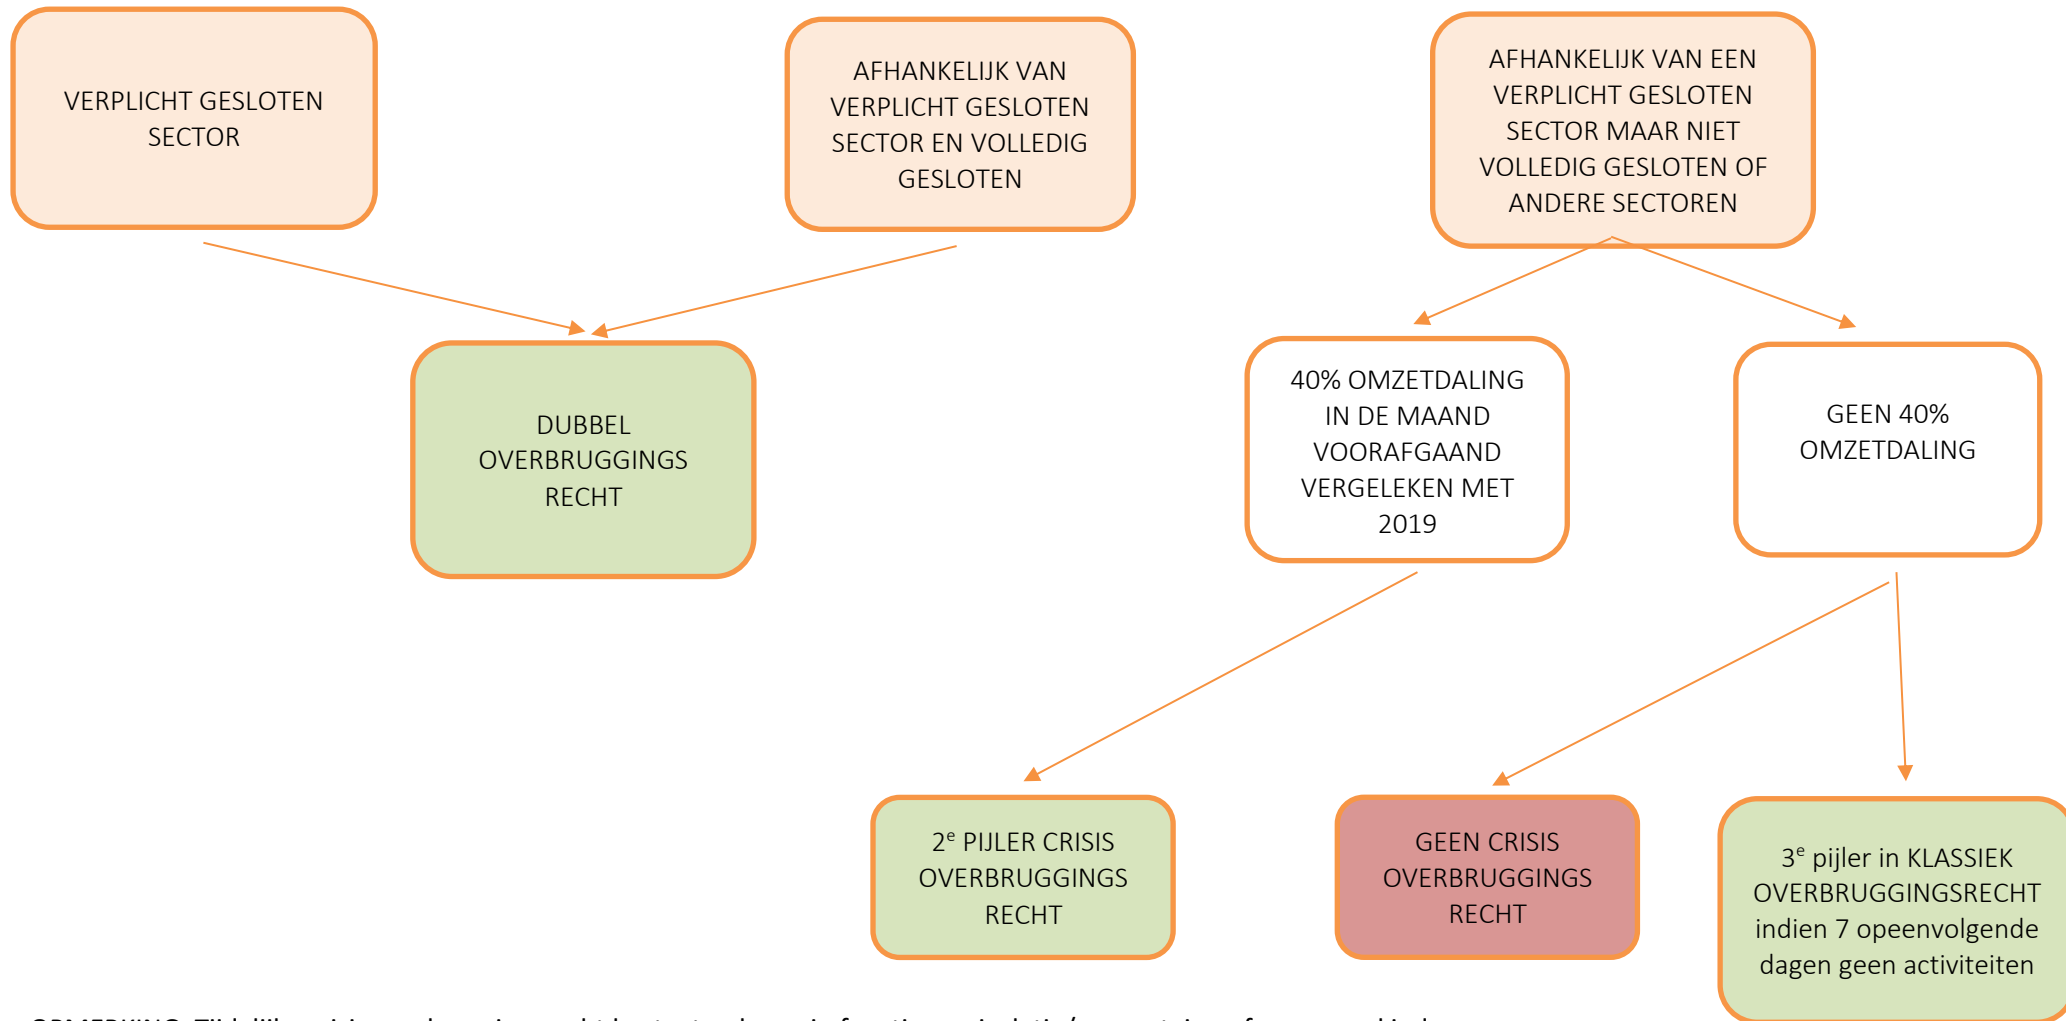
VERPLICHT GESLOTEN SECTOR

AFHANKELIJK VAN VERPLICHT GESLOTEN SECTOR EN VOLLEDIG GESLOTEN

AFHANKELIJK VAN EEN VERPLICHT GESLOTEN SECTOR MAAR NIET VOLLEDIG GESLOTEN OF ANDERE SECTOREN

DUBBEL OVERBRUGGINGS RECHT

40% OMZETDALING IN DE MAAND VOORAFGAAND VERGELEKEN MET 2019

GEEN 40% OMZETDALING

$2^e$ PIJLER CRISIS OVERBRUGGINGS RECHT

GEEN CRISIS OVERBRUGGINGS RECHT

$3^e$ pijler in KLASSIEK OVERBRUGGINGSRECHT indien 7 opeenvolgende dagen geen activiteiten

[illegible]